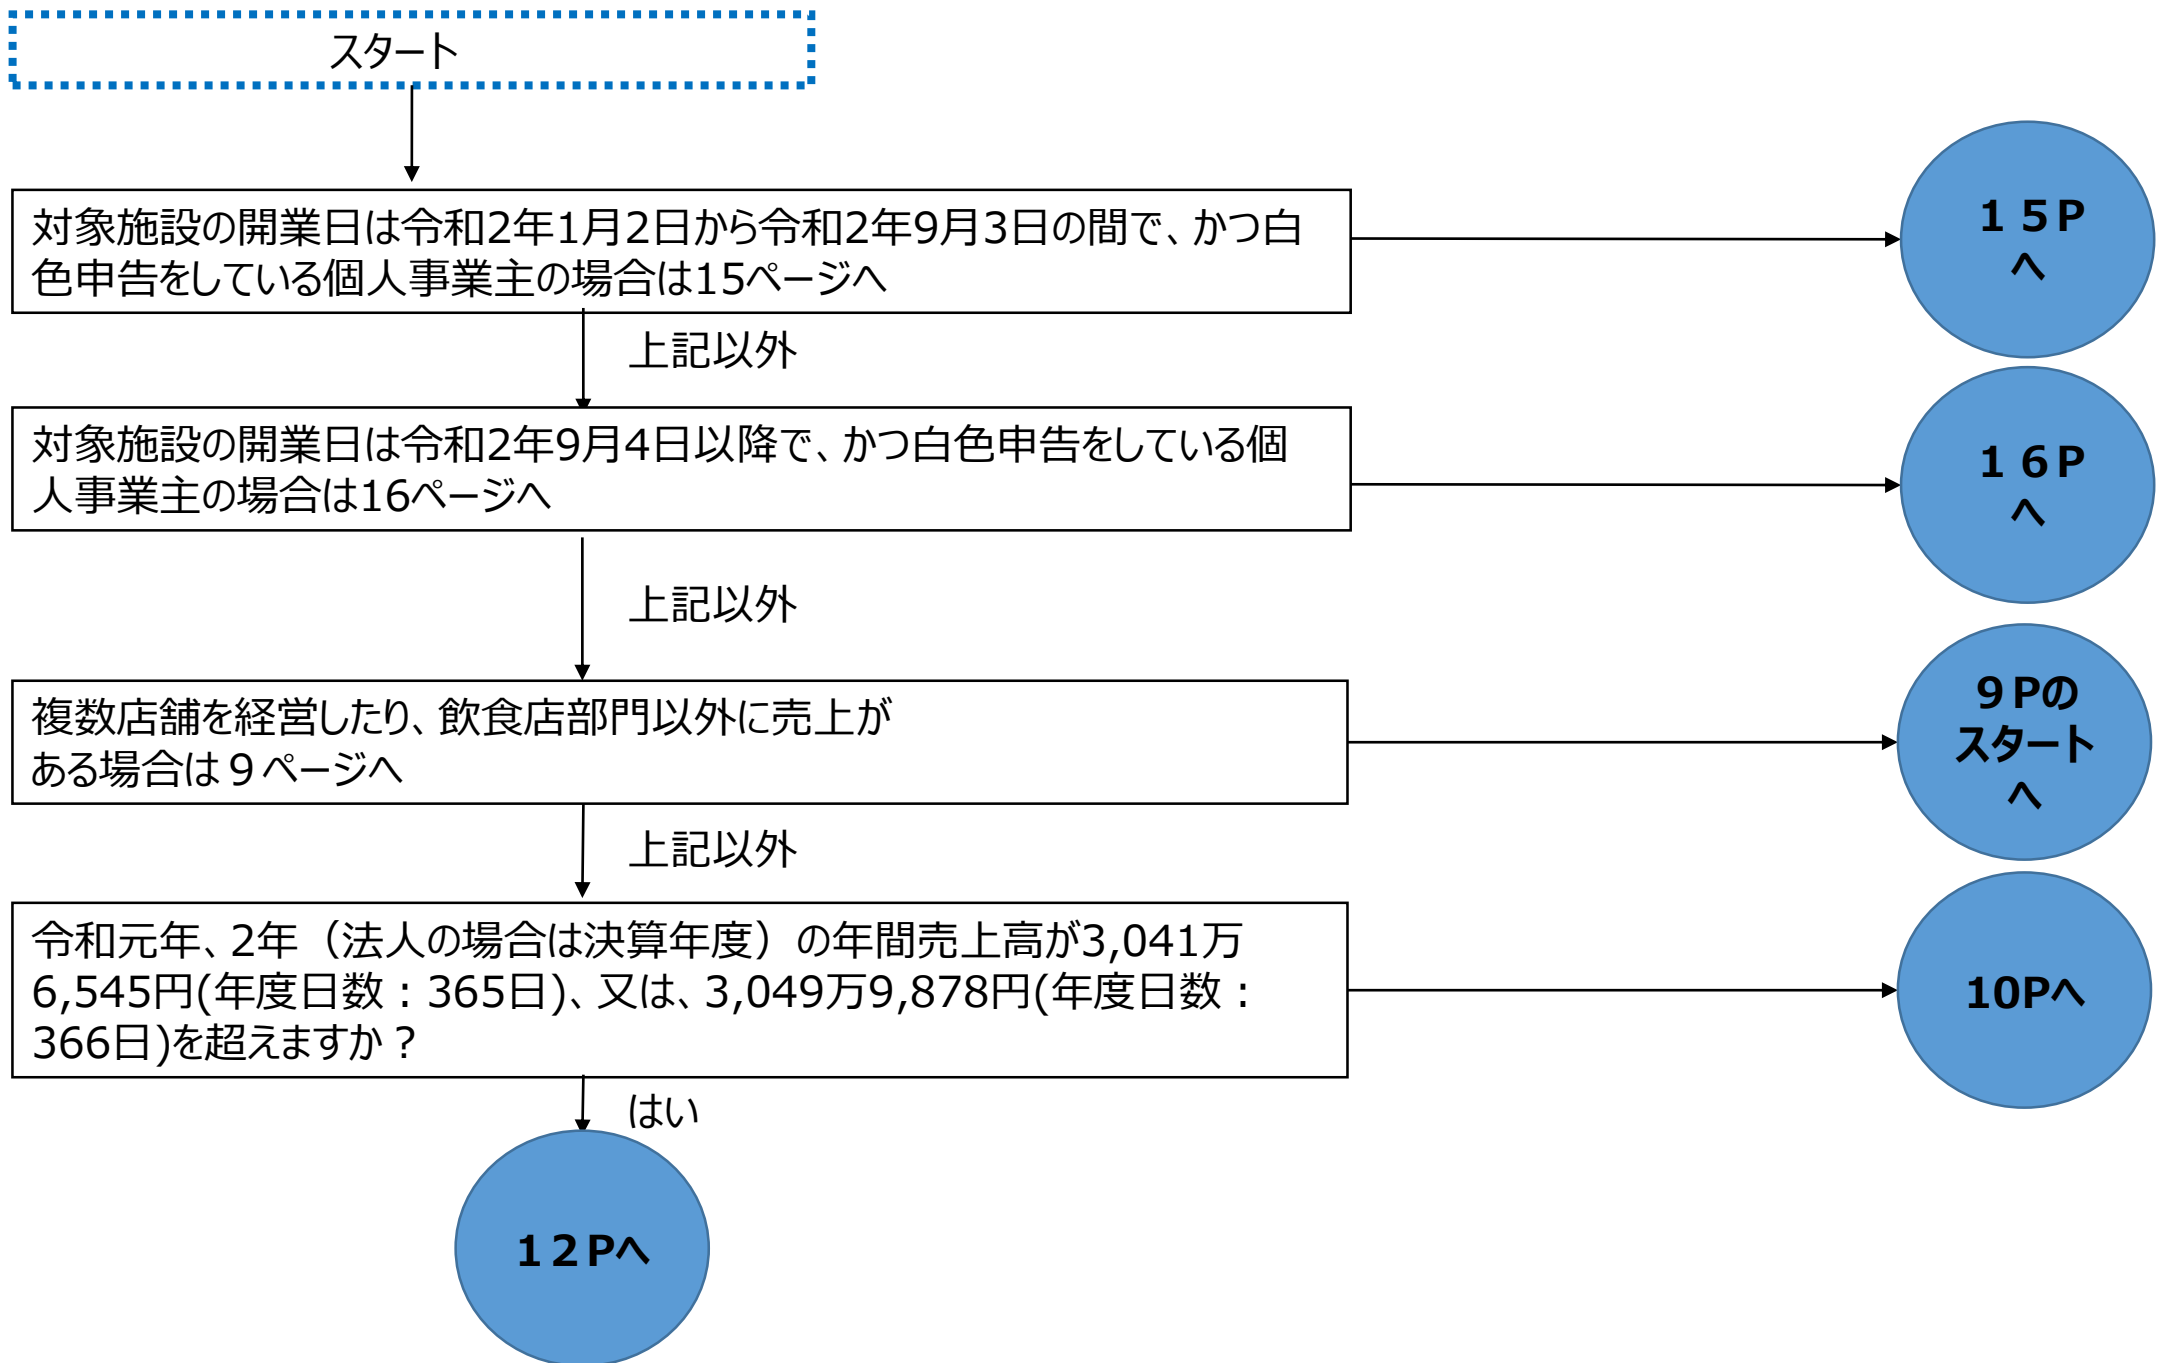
スタート

対象施設の開業日は令和2年1月2日から令和2年9月3日の間で、かつ白色申告をしている個人事業主の場合は15ページへ

１５Ｐへ

上記以外

対象施設の開業日は令和2年9月4日以降で、かつ白色申告をしている個人事業主の場合は16ページへ

１６Ｐへ

上記以外

複数店舗を経営したり、飲食店部門以外に売上がある場合は９ページへ

９Ｐのスタートへ

上記以外

令和元年、2年（法人の場合は決算年度）の年間売上高が3,041万6,545円(年度日数：365日)、又は、3,049万9,878円(年度日数：366日)を超えますか？

10Pへ

はい

１２Ｐへ